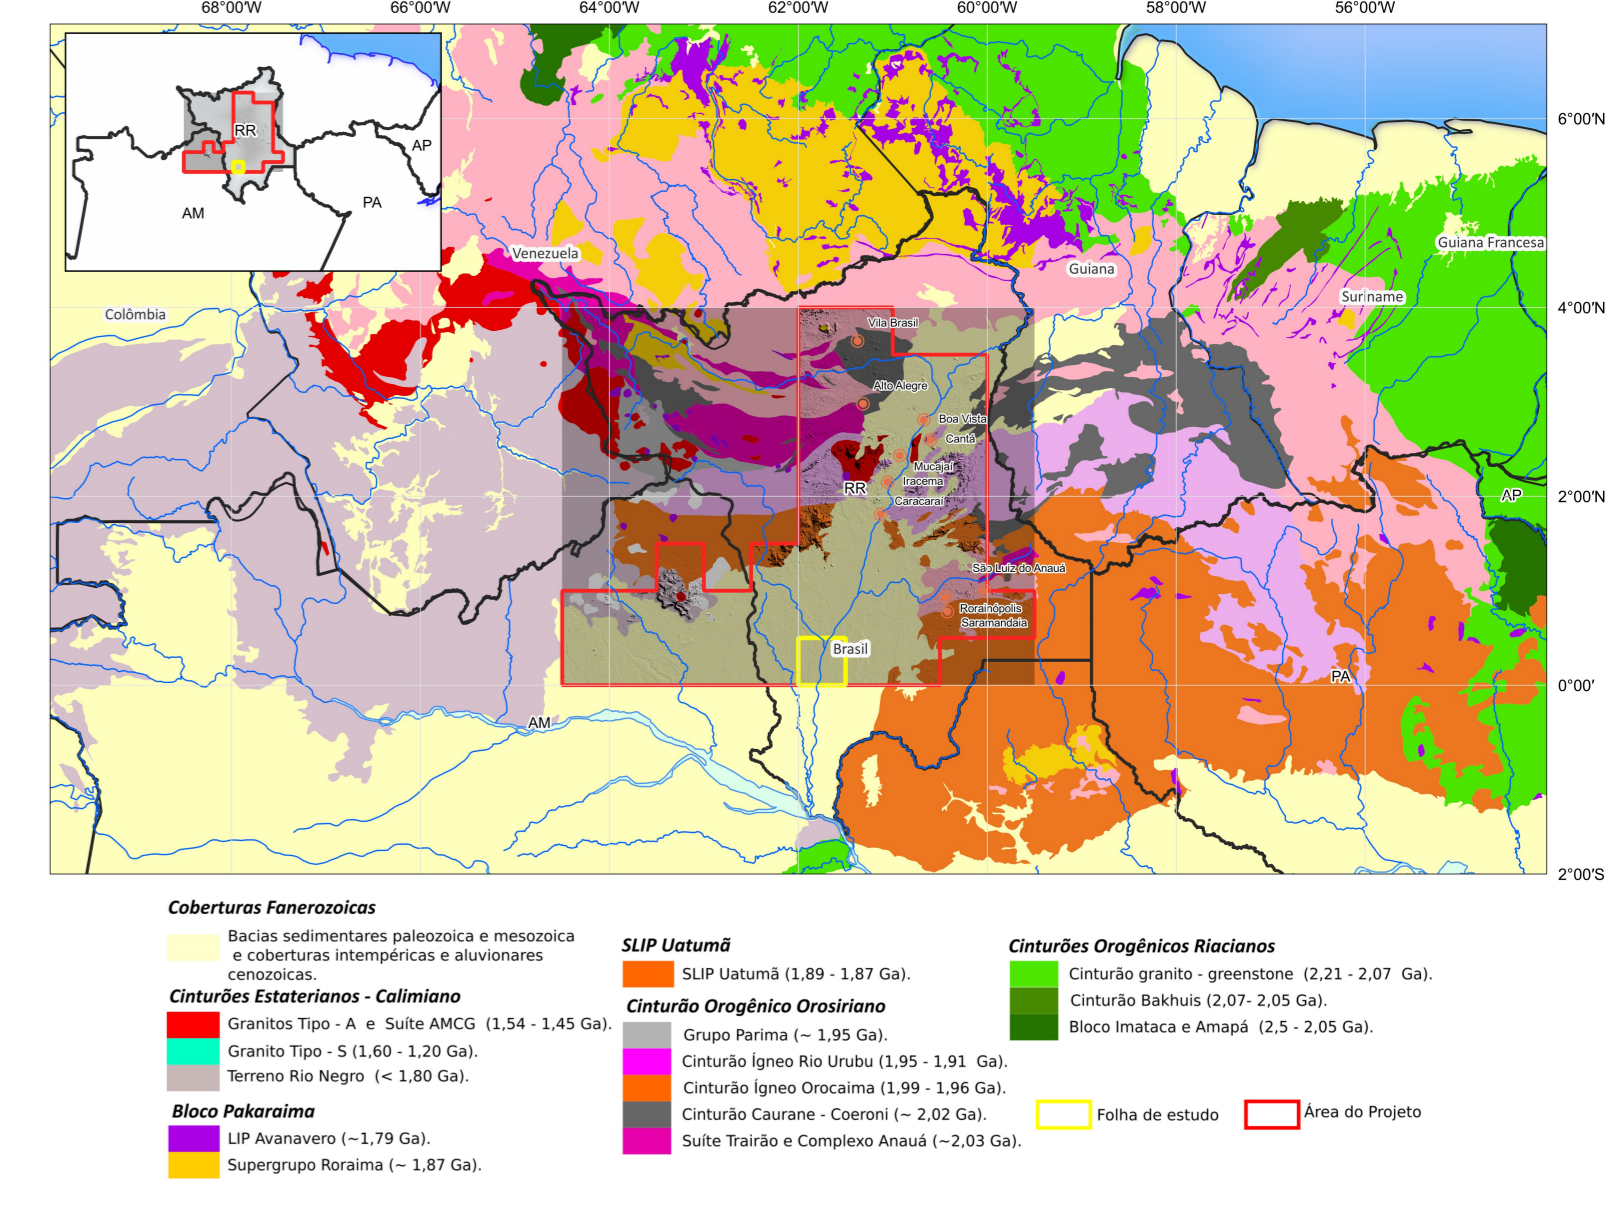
68°00'W 66°00'W 64°00'W 62°00'W 60°00'W 58°00'W 56°00'W

6°00'N
4°00'N
2°00'N
0°00'
2°00'S

RR
AP
AM
PA

Venezuela
Colômbia
Guiana
Suriname
Guiana Francesa
Vila Brasil
Alto Alegre
Boa Vista
Cantá
Mucajaí
Iracema
RR
Caracaraí
São Luiz do Anauá
Rorainópolis
Saramandaia
Brasil
AP
PA
AM

Coberturas Fanerozoicas
Bacias sedimentares paleozoica e mesozoica e coberturas intempéricas e aluvionares cenozoicas.

Cinturões Estaterianos - Calimiano
Granitos Tipo - A e Suíte AMCG (1,54 - 1,45 Ga).
Granito Tipo - S (1,60 - 1,20 Ga).
Terreno Rio Negro (< 1,80 Ga).

Bloco Pakaraima
LIP Avanavero (~1,79 Ga).
Supergrupo Roraima (~ 1,87 Ga).

SLIP Uatumã
SLIP Uatumã (1,89 - 1,87 Ga).

Cinturão Orogênico Orosiriano
Grupo Parima (~ 1,95 Ga).
Cinturão Ígneo Rio Urubu (1,95 - 1,91 Ga).
Cinturão Ígneo Orocaima (1,99 - 1,96 Ga).
Cinturão Caurane - Coeroni (~ 2,02 Ga).
Suíte Trairão e Complexo Anauá (~2,03 Ga).

Cinturões Orogênicos Riacianos
Cinturão granito - greenstone (2,21 - 2,07 Ga).
Cinturão Bakhuis (2,07- 2,05 Ga).
Bloco Imataca e Amapá (2,5 - 2,05 Ga).

Folha de estudo
Área do Projeto